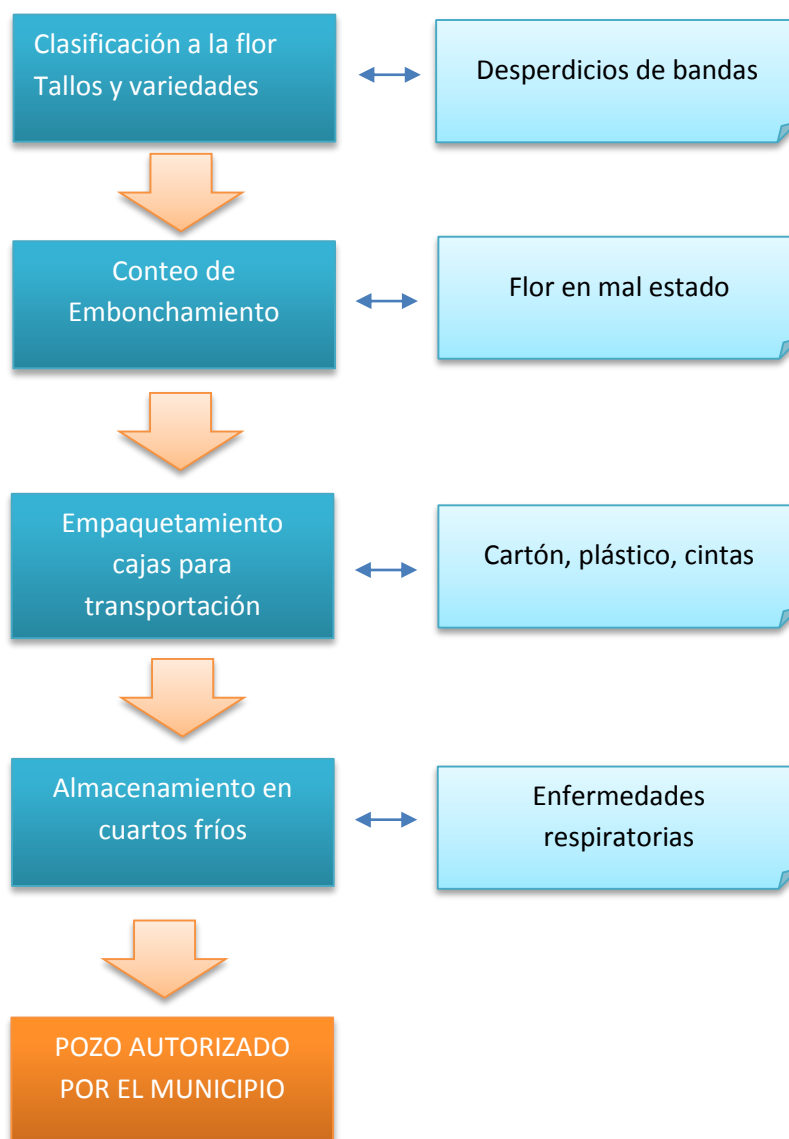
Clasificación a la flor
Tallos y variedades

Desperdicios de bandas

Conteo de
Embonchamiento

Flor en mal estado

Empaquetamiento
cajas para
transportación

Cartón, plástico, cintas

Almacenamiento en
cuartos fríos

Enfermedades
respiratorias

POZO AUTORIZADO
POR EL MUNICIPIO